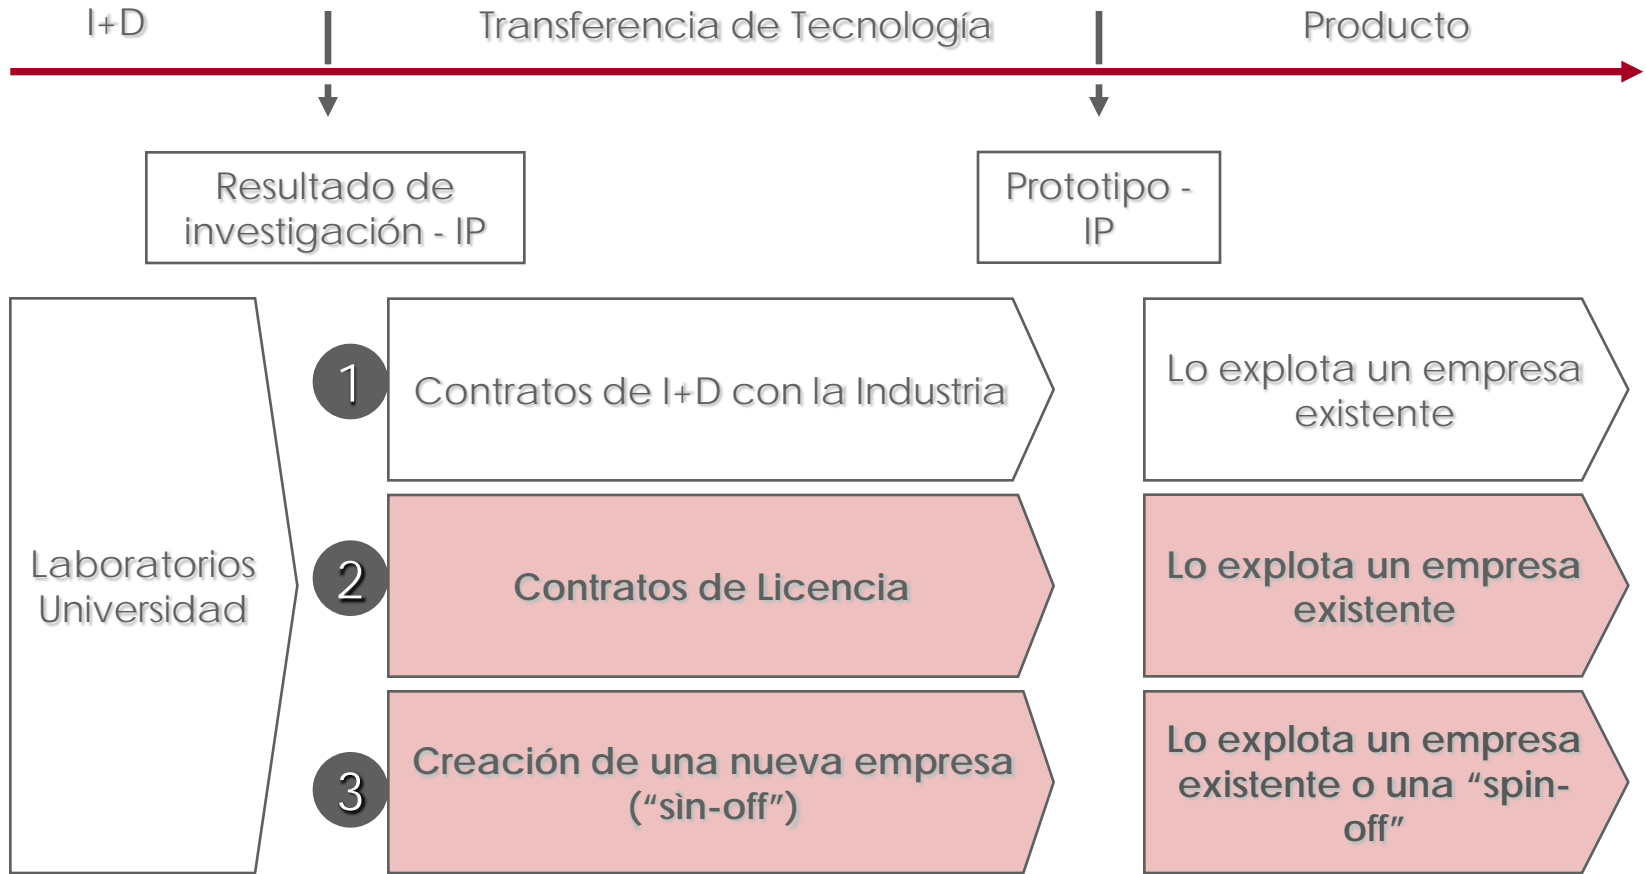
I+D

Transferencia de Tecnología

Producto

Resultado de investigación - IP

Prototipo - IP

Laboratorios Universidad

1

Contratos de I+D con la Industria

Lo explota un empresa existente

2

Contratos de Licencia

Lo explota un empresa existente

3

Creación de una nueva empresa (“sin-off”)

Lo explota un empresa existente o una “spin-off”